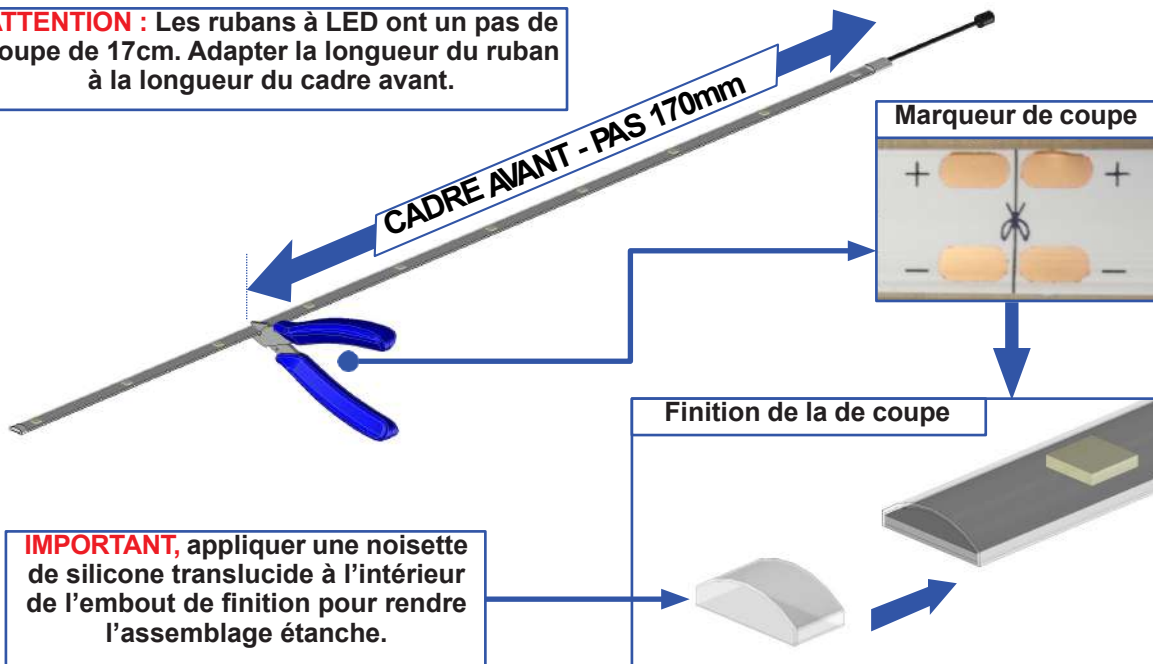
ATTENTION : Les rubans à LED ont un pas de coupe de 17cm. Adapter la longueur du ruban à la longueur du cadre avant.

CADRE AVANT - PAS 170mm

Marqueur de coupe

+ +

− −

Finition de la de coupe

IMPORTANT, appliquer une noisette de silicone translucide à l'intérieur de l'embout de finition pour rendre l'assemblage étanche.